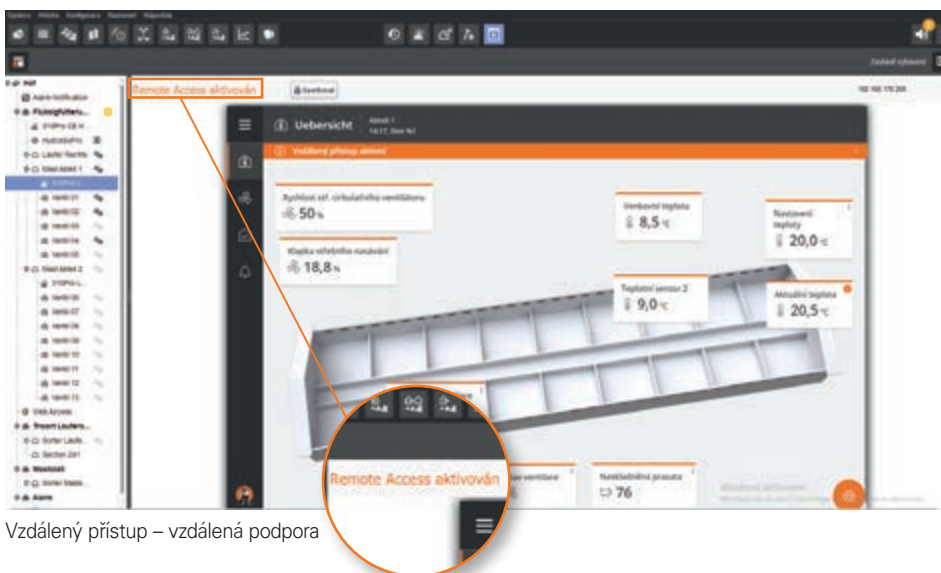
Remote Access aktivován

Uebersicht

Vzdálený přístup aktivní

Rychlost stř. cirkulačního ventilátoru

50 %

Klapka střešního nasávání

18,8 %

Venkovní teplota

8,5 °C

Nastavení teploty

20,0 °C

Teplotní senzor 2

9,0 °C

Aktuální teplota

20,5 °C

Remote Access aktivován

Nasávadlové prasata

76

Vzdálený přístup – vzdálená podpora